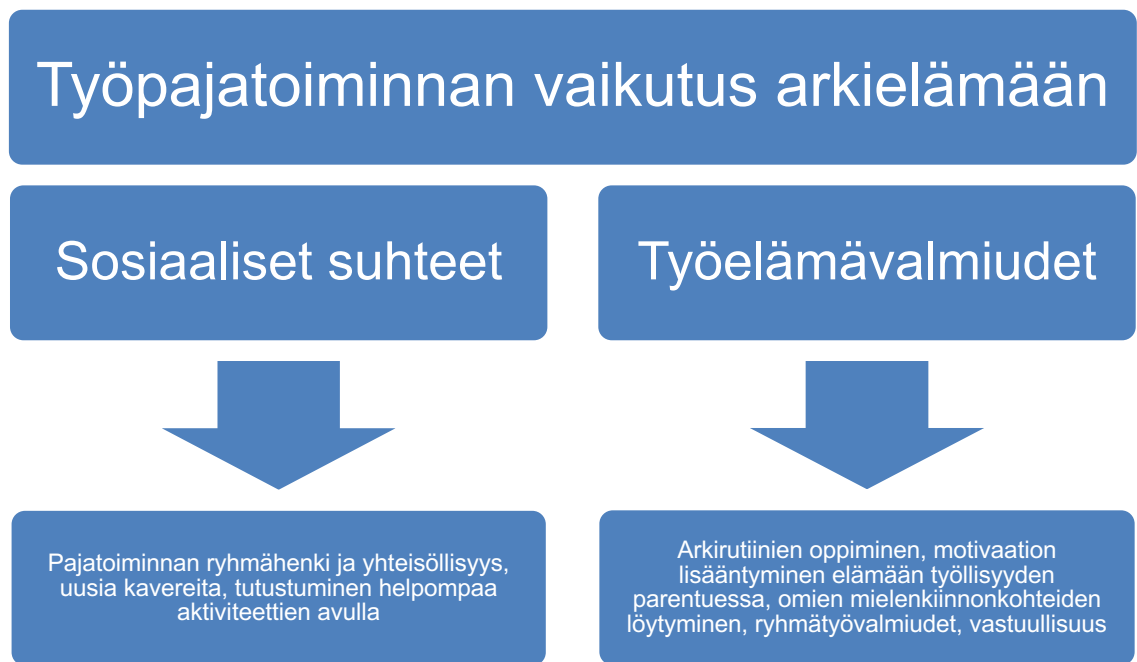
Työpajatoiminnan vaikutus arkielämään

Sosiaaliset suhteet

Työelämävalmiudet

Pajatoiminnan ryhmähenki ja yhteisöllisyys, uusia kavereita, tutustuminen helpompaa aktiviteettien avulla

Arkirutiinien oppiminen, motivaation lisääntyminen elämään työllisyyden parentuessa, omien mielenkiinnonkohteiden löytyminen, ryhmätyövalmiudet, vastuullisuus